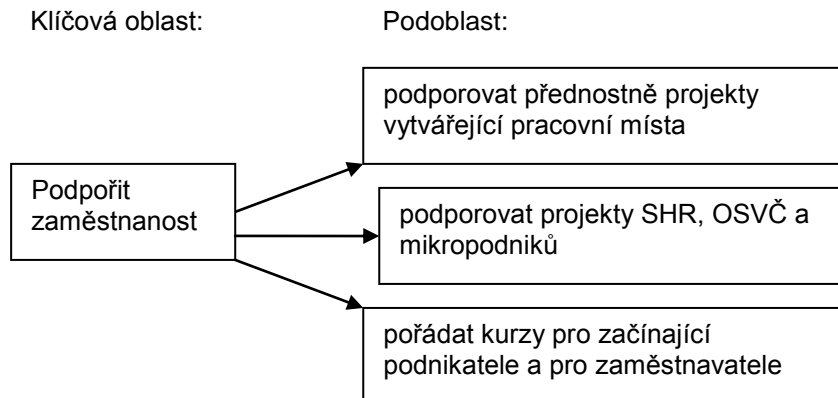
Klíčová oblast:

Podoblast:

Podpořit zaměstnanost

podporovat přednostně projekty vytvářející pracovní místa

podporovat projekty SHR, OSVČ a mikropodniků

pořádat kurzy pro začínající podnikatele a pro zaměstnavatele